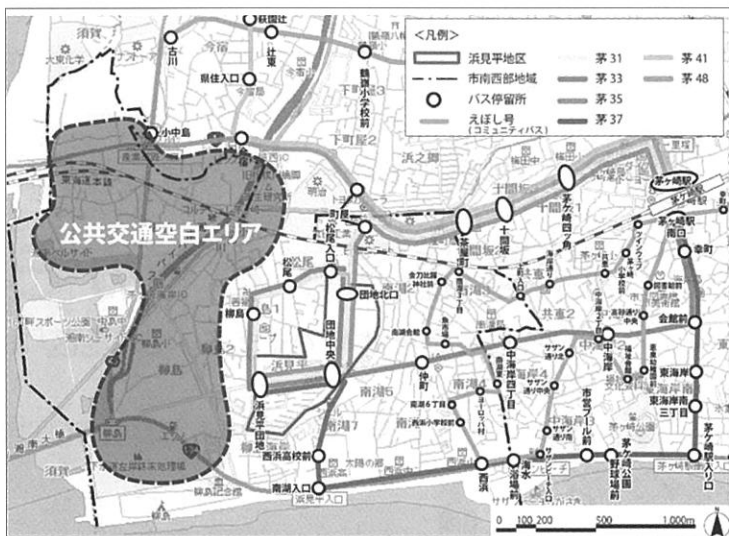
<凡例>
浜見平地区
市南西部地域
バス停留所
えぼし号 (コミュニティバス)
茅 31
茅 33
茅 35
茅 37
茅 41
茅 48

公共交通空白エリア

萩園社
古川
辻東
県住入口
鶴嶺小学校前
小中島
浜之郷
十間坂
茅ヶ崎駅
茅ヶ崎四ツ角
茅ヶ崎駅南口
幸町
十間坂
茅ヶ崎町
町屋
松尾入口
松尾
団地北口
団地中央
柳島
浜見平団地
仲町
中海岸四丁目
会館前
中海岸
東海岸
東海岸南三丁目
南湖6
南湖7
西浜高校前
南湖入口
西浜
海水浴場前
茅ヶ崎公園野球場前
茅ヶ崎駅入口
浜見平入口
柳島
0 100 200 500 1,000m
N